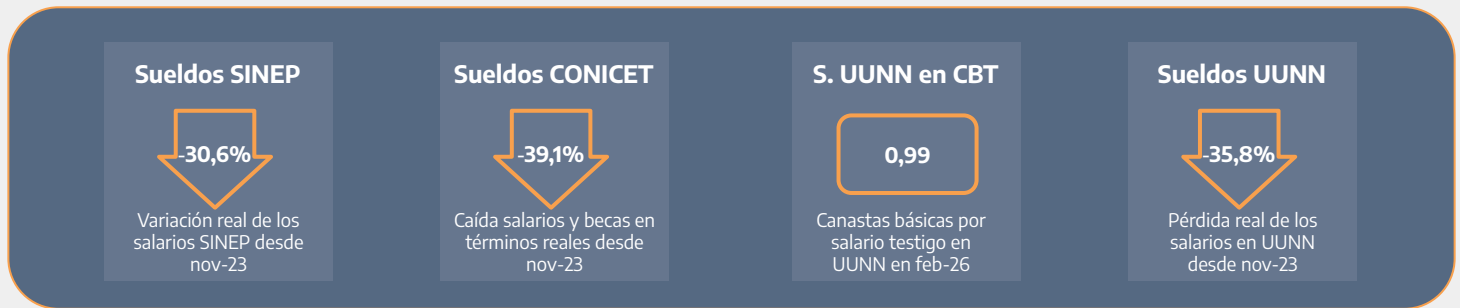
Sueldos SINEP

-30,6%

Variación real de los salarios SINEP desde nov-23

Sueldos CONICET

-39,1%

Caída salarios y becas en términos reales desde nov-23

S. UUNN en CBT

0,99

Canastas básicas por salario testigo en UUNN en feb-26

Sueldos UUNN

-35,8%

Pérdida real de los salarios en UUNN desde nov-23